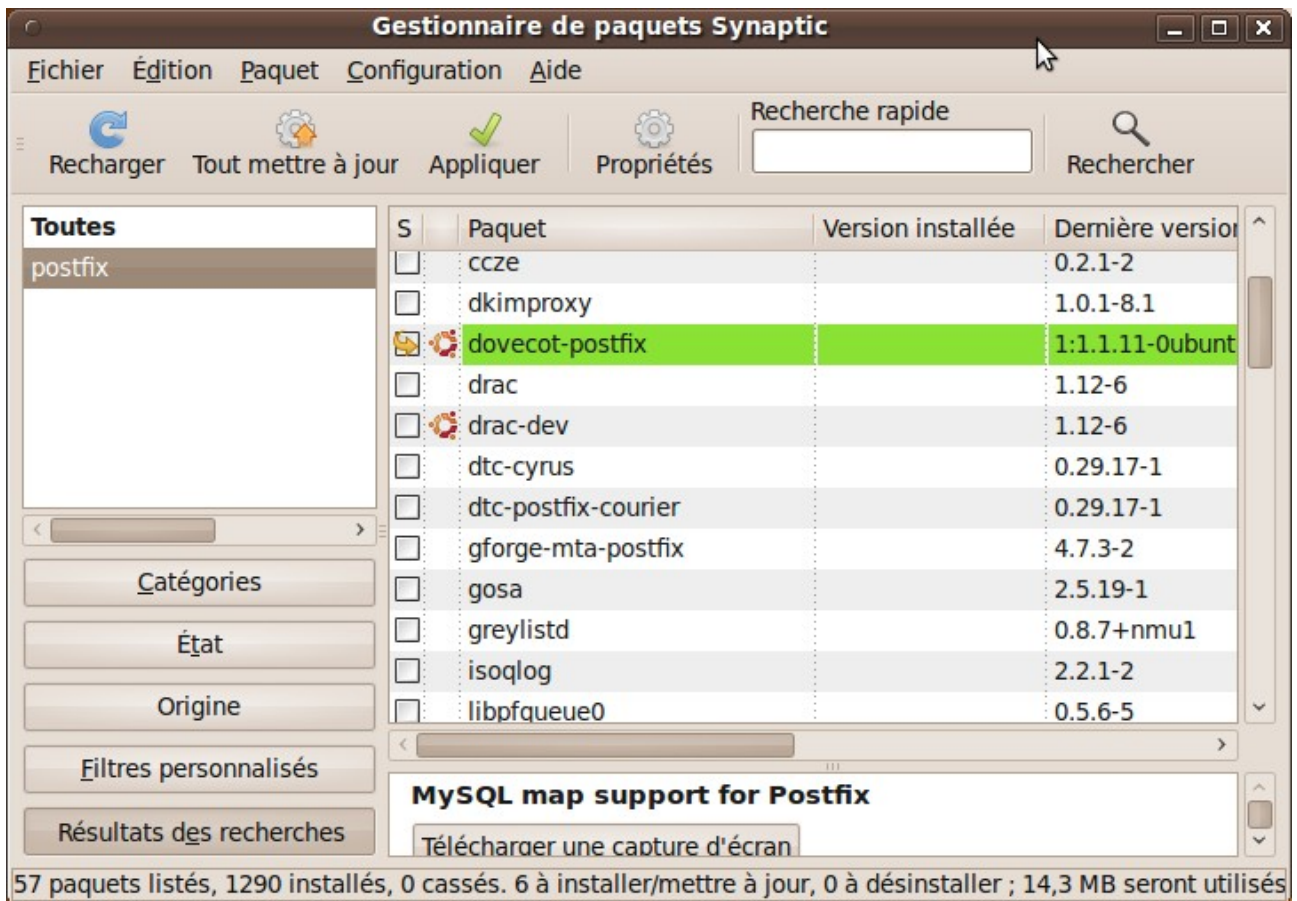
Gestionnaire de paquets Synaptic

Fichier Édition Paquet Configuration Aide

Recharger Tout mettre à jour Appliquer Propriétés Recherche rapide Rechercher

Toutes
postfix

| S | Paquet | Version installée | Dernière version |
|---|---|---|---|
| | ccze | | 0.2.1-2 |
| | dkimproxy | | 1.0.1-8.1 |
| | dovecot-postfix | | 1:1.1.11-0ubunt |
| | drac | | 1.12-6 |
| | drac-dev | | 1.12-6 |
| | dtc-cyrus | | 0.29.17-1 |
| | dtc-postfix-courier | | 0.29.17-1 |
| | gforge-mta-postfix | | 4.7.3-2 |
| | gosa | | 2.5.19-1 |
| | greylistd | | 0.8.7+nmu1 |
| | isoqlog | | 2.2.1-2 |
| | libpfqueue0 | | 0.5.6-5 |

Catégories
État
Origine
Filtres personnalisés
Résultats des recherches

MySQL map support for Postfix
Télécharger une capture d'écran

57 paquets listés, 1290 installés, 0 cassés. 6 à installer/mettre à jour, 0 à désinstaller ; 14,3 MB seront utilisés